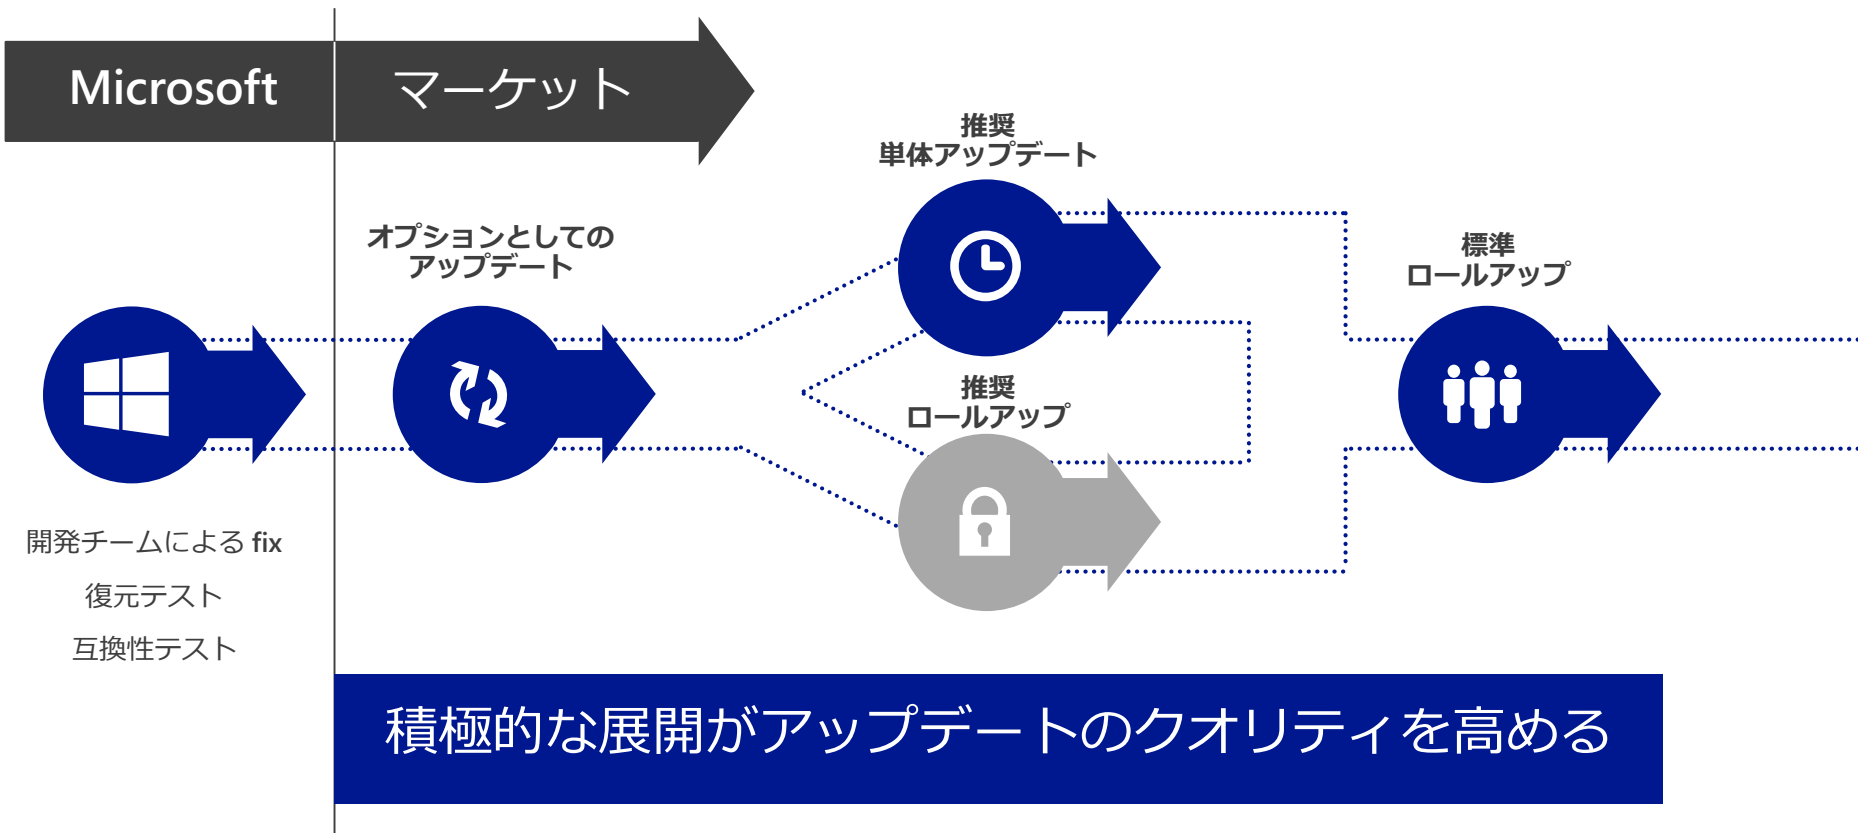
Microsoft

マーケット

推奨
単体アップデート

オプションとしての
アップデート

標準
ロールアップ

推奨
ロールアップ

開発チームによる fix

復元テスト

互換性テスト

積極的な展開がアップデートのクオリティを高める